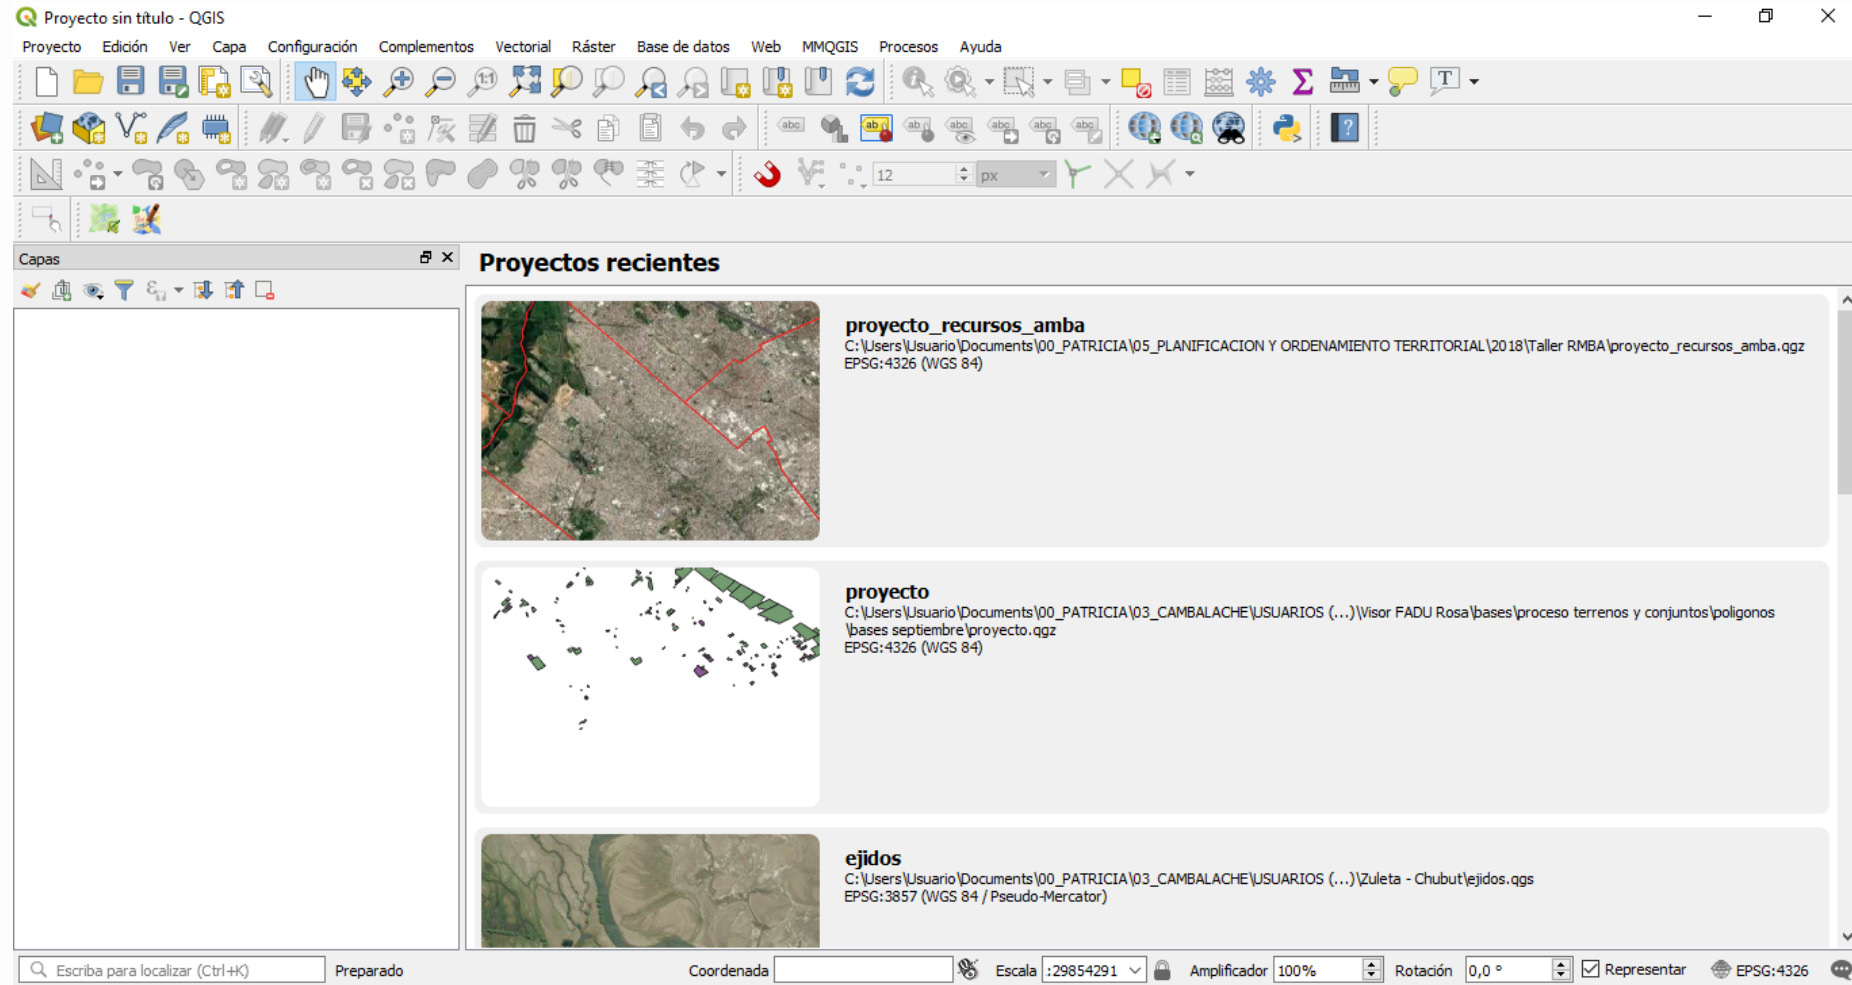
Proyecto sin título - QGIS

Proyecto Edición Ver Capa Configuración Complementos Vectorial Ráster Base de datos Web MMQGIS Procesos Ayuda

12 px

Capas

Proyectos recientes

proyecto_recursos_amba
C:\Users\Usuario\Documents\00_PATRICIA\05_PLANIFICACION Y ORDENAMIENTO TERRITORIAL\2018\Taller RMBA\proyecto_recursos_amba.qgz
EPSG:4326 (WGS 84)

proyecto
C:\Users\Usuario\Documents\00_PATRICIA\03_CAMBALACHE\USUARIOS (...)\Visor FADU Rosa\bases\proceso terrenos y conjuntos\poligonos\bases septiembre\proyecto.qgz
EPSG:4326 (WGS 84)

ejidos
C:\Users\Usuario\Documents\00_PATRICIA\03_CAMBALACHE\USUARIOS (...)\Zuleta - Chubut\ejidos.qgs
EPSG:3857 (WGS 84 / Pseudo-Mercator)

Escriba para localizar (Ctrl+K) Preparado Coordenada Escala :29854291 Amplificador 100% Rotación 0,0 ° Representar EPSG:4326